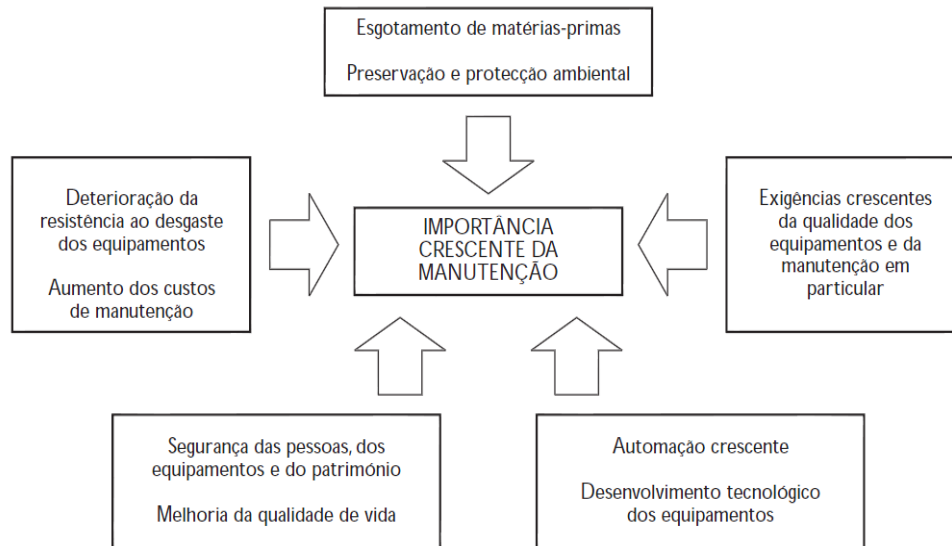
Esgotamento de matérias-primas

Preservação e protecção ambiental

Deterioração da resistência ao desgaste dos equipamentos

Aumento dos custos de manutenção

IMPORTÂNCIA CRESCENTE DA MANUTENÇÃO

Exigências crescentes da qualidade dos equipamentos e da manutenção em particular

Segurança das pessoas, dos equipamentos e do património

Melhoria da qualidade de vida

Automação crescente

Desenvolvimento tecnológico dos equipamentos